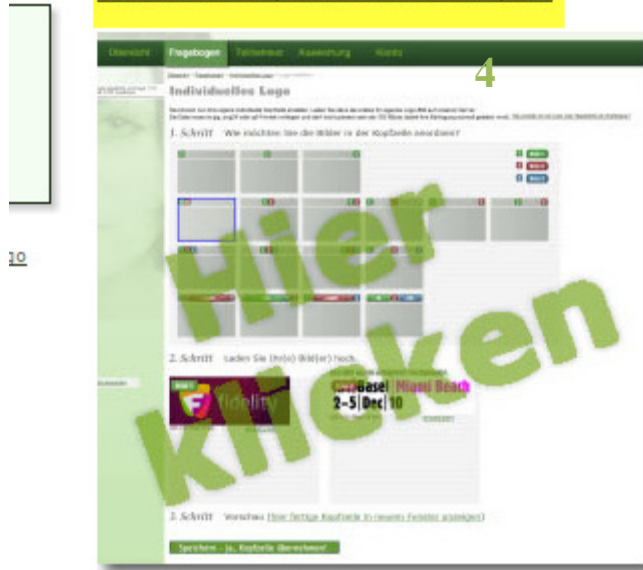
go

Übersicht Fragebogen Teilnehmer Auswertung Konto

4

Individuelles Logo

1. Schritt Wie möchten Sie die Bilder in der Kopfzeile anordnen?

2. Schritt Laden Sie (ein) Bild(er) hoch.

fidelity

Basel Miami Beach
2–5|Dec|10

3. Schritt Vorschau (Ihre fertige Kopfzeile in neuem Fenster anzeigen)

Speichern - Ja, Kopfzeile übernehmen!

Hier klicken